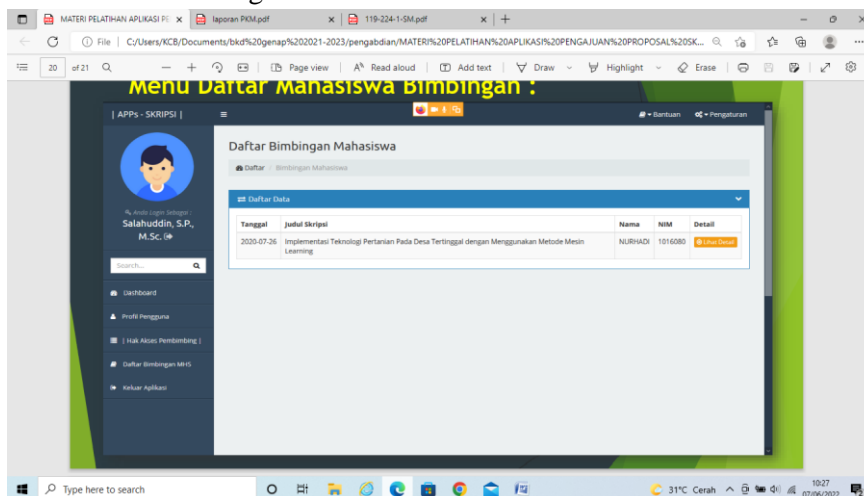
MATERI PELATIHAN APLIKASI P ×
laporan PKM.pdf ×
119-224-1-SM.pdf ×
File | C:/Users/KCB/Documents/bkd%20genap%202021-2023/pengabdian/MATERI%20PELATIHAN%20APLIKASI%20PENGAJUAN%20PROPOSAL%20SK...
20 of 21
Page view | Read aloud | Add text | Draw | Highlight | Erase

Menu Daftar Mahasiswa Bimbingan :

| APPs - SKRIPSI |
Bantuan
Pengaturan

Anda Login Sebagai :
Salahuddin, S.P., M.Sc.

Search...

Dashboard
Profil Pengguna
| Hak Akses Pembimbing |
Daftar Bimbingan MHS
Keluar Aplikasi

Daftar Bimbingan Mahasiswa
Daftar / Bimbingan Mahasiswa

Daftar Data

| Tanggal | Judul Skripsi | Nama | NIM | Detail |
|---|---|---|---|---|
| 2020-07-26 | Implementasi Teknologi Pertanian Pada Desa Tertinggal dengan Menggunakan Metode Mesin Learning | NURHADI | 1016080 | Lihat Detail |

Type here to search
31°C Cerah
10:27
07/06/2022